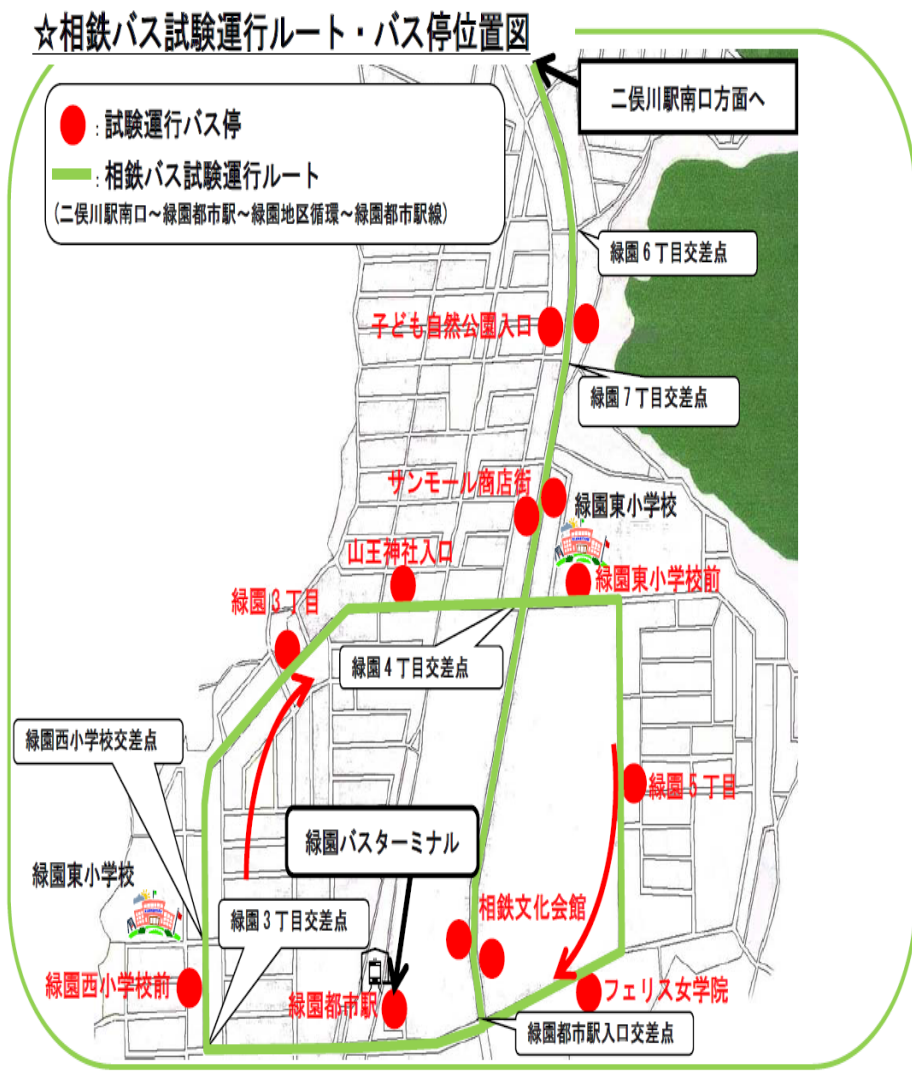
☆相鉄バス試験運行ルート・バス停位置図

：試験運行バス停
：相鉄バス試験運行ルート
（二俣川駅南口～緑園都市駅～緑園地区循環～緑園都市駅線）

二俣川駅南口方面へ

緑園６丁目交差点

子ども自然公園入口

緑園７丁目交差点

サンモール商店街

緑園東小学校

山王神社入口

緑園東小学校前

緑園３丁目

緑園４丁目交差点

緑園西小学校交差点

緑園５丁目

緑園バスターミナル

緑園東小学校

相鉄文化会館

緑園３丁目交差点

緑園西小学校前

緑園都市駅

フェリス女学院

緑園都市駅入口交差点